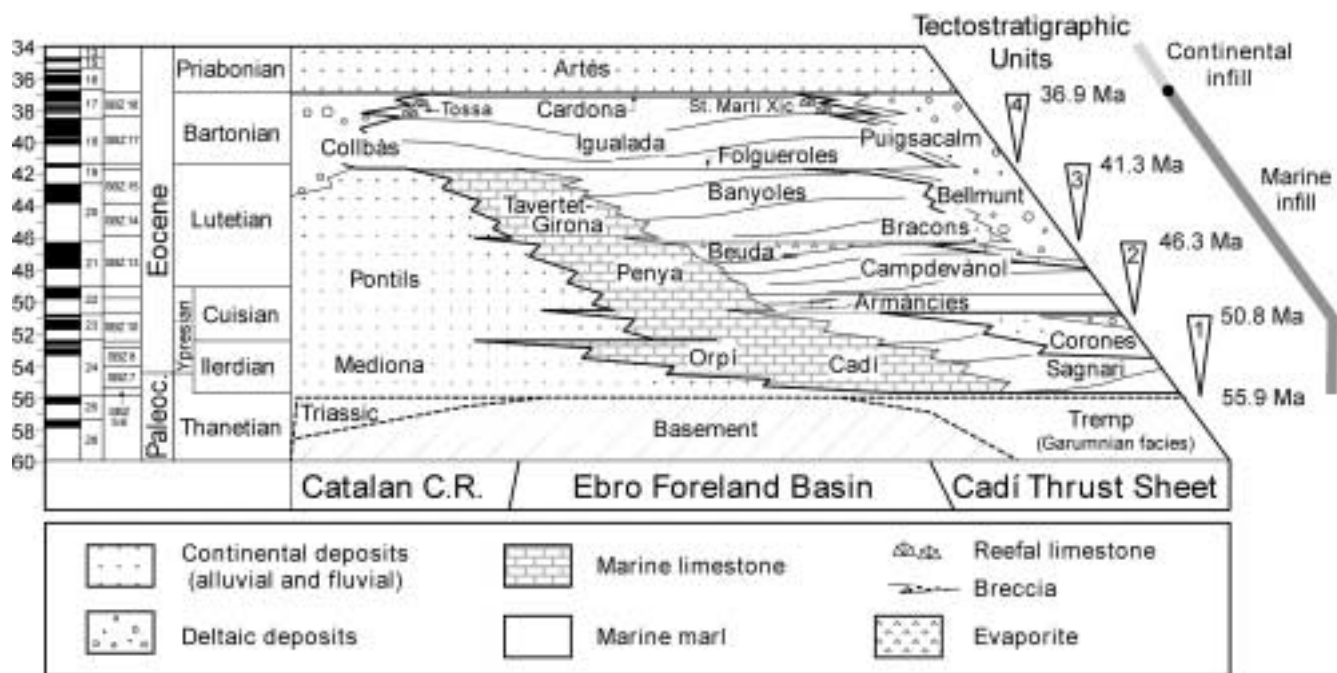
Tectostratigraphic Units

Continental infill

Marine infill

34
36
38
40
42
44
46
48
50
52
54
56
58
60

13
15
16
17
18
19
20
21
22
23
24
25
26

SBZ 18
SBZ 17
SBZ 15
SBZ 14
SBZ 13
SBZ 10
SBZ 8
SBZ 7
SBZ 5-6

Eocene
Paleoc.
Ypresian

Priabonian
Bartonian
Lutetian
Cuisian
Ilerdian
Thanetian

Artés
Tossa
Cardona
St. Martí Xic
Collbàs
Igualada
Puigsacalm
Folgueroles
Banyoles
Bellmunt
Tavertet-Girona
Bracons
Beuda
Campdevànol
Pontils
Penya
Armàncies
Corones
Mediona
Orpí
Cadí
Sagnari
Triassic
Basement
Tremp (Garumnian facies)

4 36.9 Ma
3 41.3 Ma
2 46.3 Ma
1 50.8 Ma
55.9 Ma

Catalan C.R.
Ebro Foreland Basin
Cadí Thrust Sheet

Continental deposits (alluvial and fluvial)
Marine limestone
Reefal limestone
Breccia
Deltaic deposits
Marine marl
Evaporite